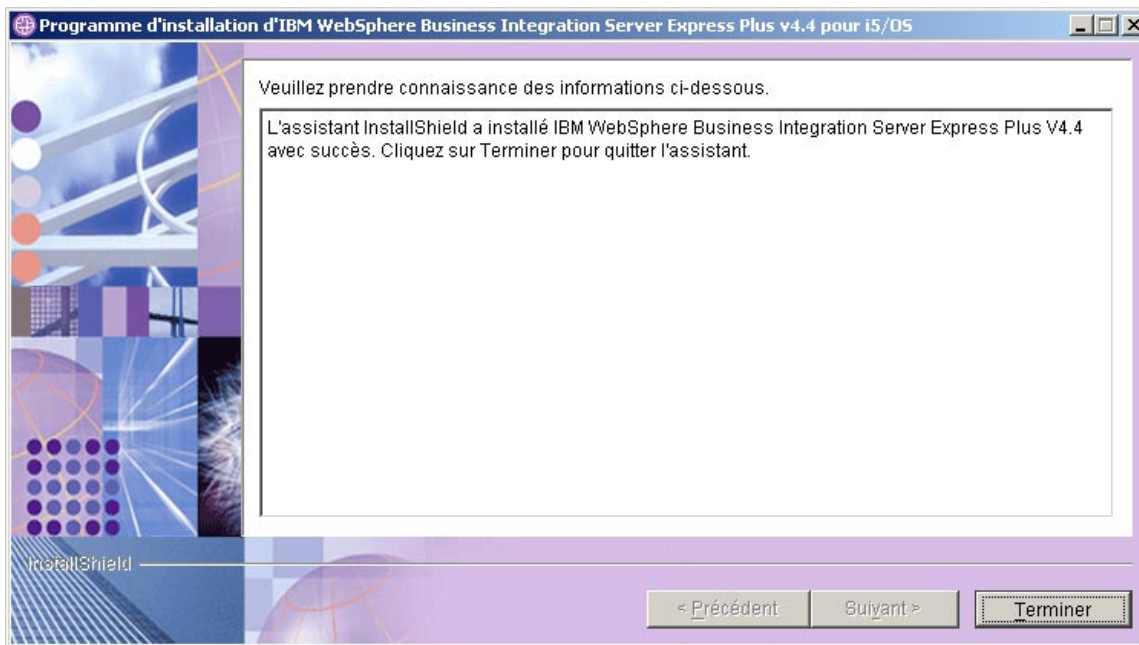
Programme d'installation d'IBM WebSphere Business Integration Server Express Plus v4.4 pour i5/OS

Veuillez prendre connaissance des informations ci-dessous.

L'assistant InstallShield a installé IBM WebSphere Business Integration Server Express Plus V4.4 avec succès. Cliquez sur Terminer pour quitter l'assistant.

InstallShield

< Précédent

Suivant >

Terminer